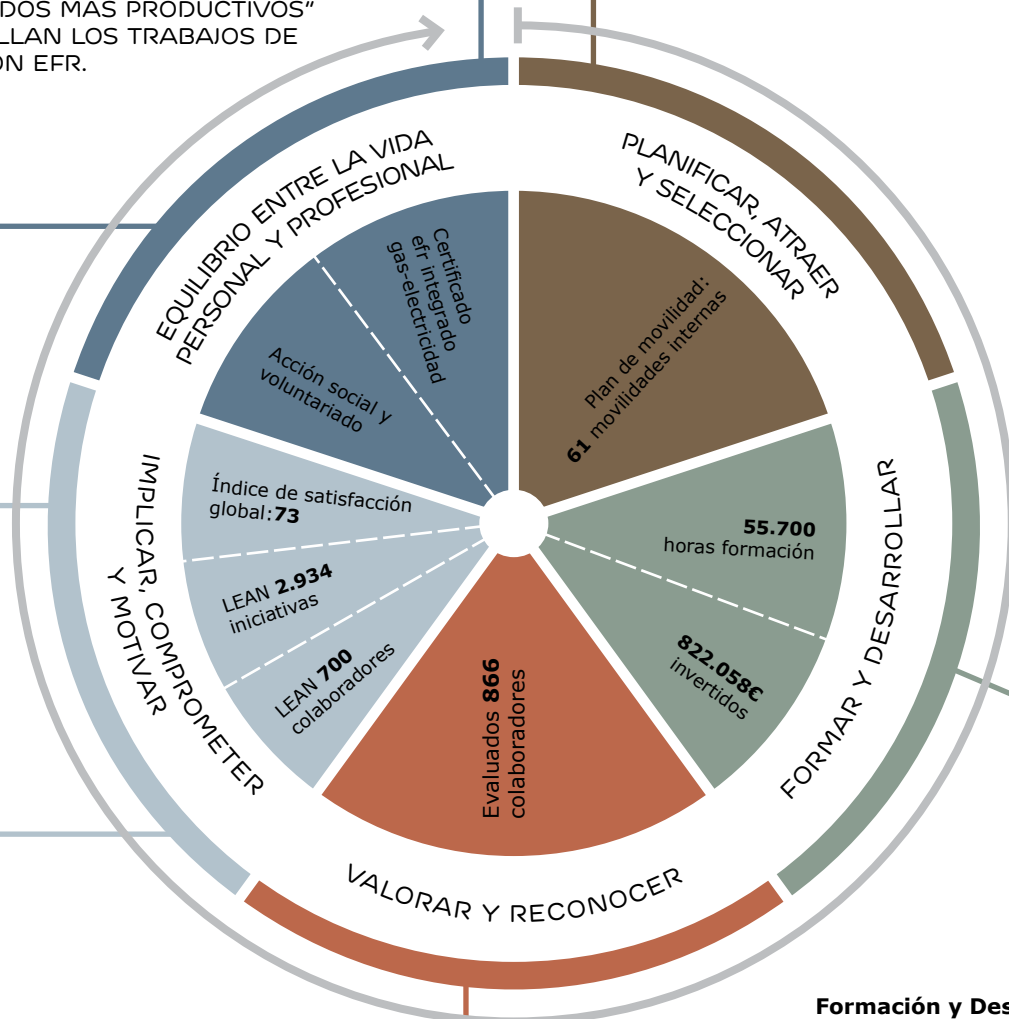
DOS MÁS PRODUCTIVOS"
LLAN LOS TRABAJOS DE
ON EFR.

EQUILIBRIO ENTRE LA VIDA PERSONAL Y PROFESIONAL

Certificado efr integrado gas-electricidad

Acción social y voluntariado

PLANIFICAR, ATRAER Y SELECCIONAR

Plan de movilidad: **61** movilidades internas

IMPLICAR, COMPROMETER Y MOTIVAR

Índice de satisfacción global: **73**

LEAN **2.934** iniciativas

LEAN **700** colaboradores

FORMAR Y DESARROLLAR

**55.700** horas formación

**822.058€** invertidos

VALORAR Y RECONOCER

Evaluados **866** colaboradores

**Formación y Des**